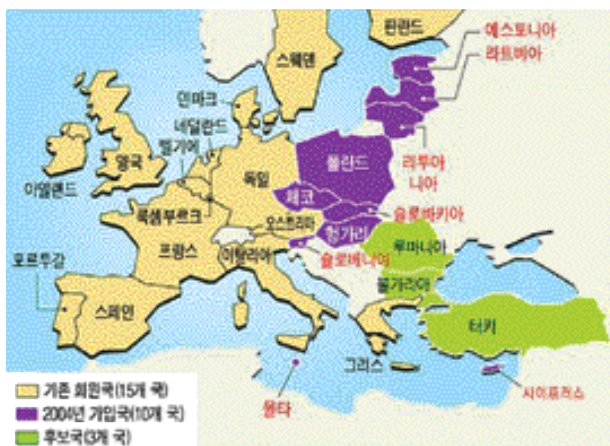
핀란드
스웨덴
에스토니아
라트비아
덴마크
네덜란드
영국
벨기에
아일랜드
독일
폴란드
리투아니아
체코
룩셈부르크
오스트리아
슬로바키아
프랑스
헝가리
슬로베니아
루마니아
이탈리아
포르투갈
불가리아
스페인
터키
그리스
몰타
사이프러스
기존 회원국(15개 국)
2004년 가입국(10개 국)
후보국(3개 국)